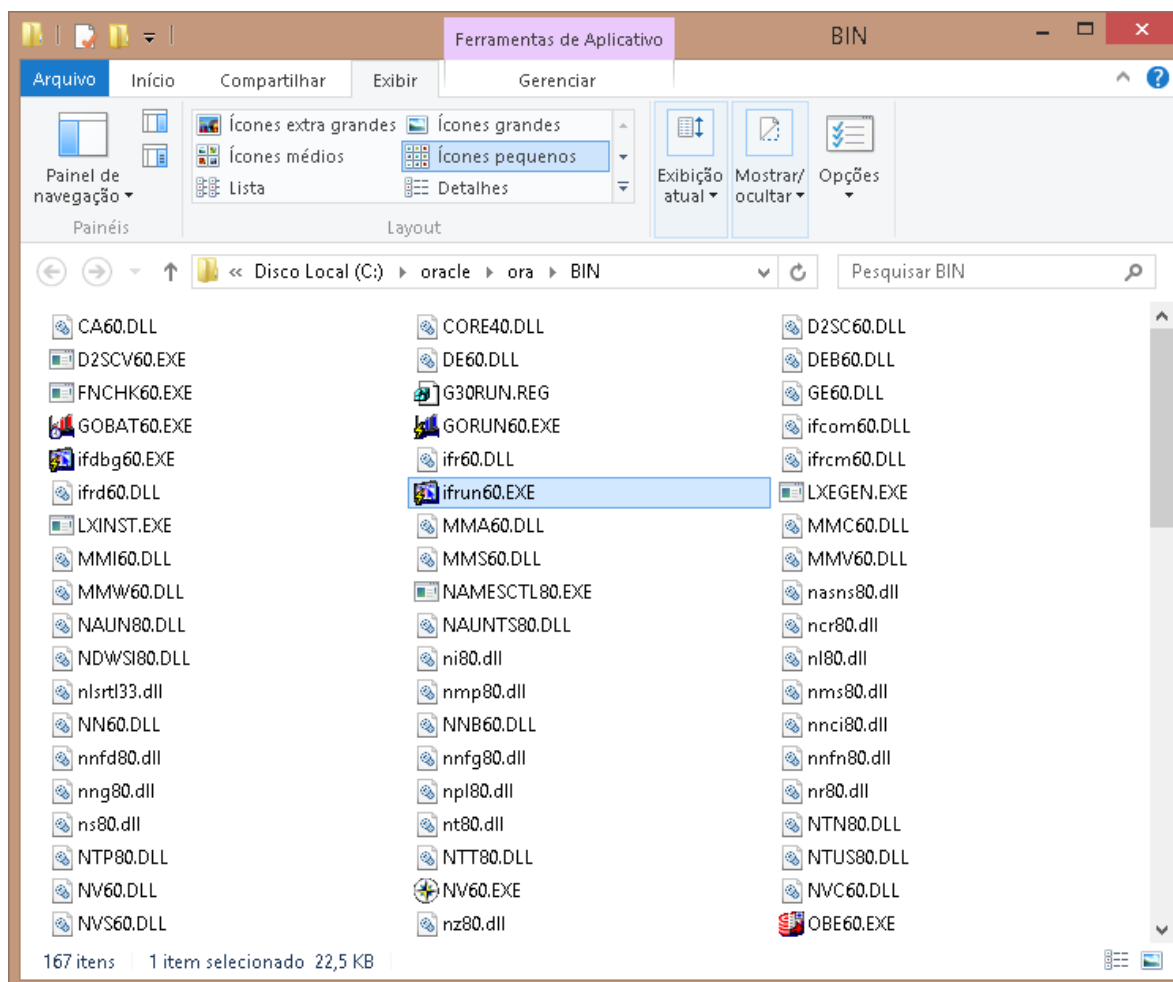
Ferramentas de Aplicativo BIN

Arquivo Início Compartilhar Exibir Gerenciar

Painel de navegação
Painéis

Ícones extra grandes
Ícones grandes
Ícones médios
Ícones pequenos
Lista
Detalhes
Layout

Exibição atual
Mostrar/ocultar
Opções

« Disco Local (C:) ▸ oracle ▸ ora ▸ BIN

Pesquisar BIN

CA60.DLL
D2SCV60.EXE
FNCHK60.EXE
GOBAT60.EXE
ifdbg60.EXE
ifrd60.DLL
LXINST.EXE
MMI60.DLL
MMW60.DLL
NAUN80.DLL
NDWSI80.DLL
nlsrtl33.dll
NN60.DLL
nnfd80.dll
nng80.dll
ns80.dll
NTP80.DLL
NV60.DLL
NVS60.DLL

CORE40.DLL
DE60.DLL
G30RUN.REG
GORUN60.EXE
ifr60.DLL
ifrun60.EXE
MMA60.DLL
MMS60.DLL
NAMESCTL80.EXE
NAUNTS80.DLL
ni80.dll
nmp80.dll
NNB60.DLL
nnfg80.dll
npl80.dll
nt80.dll
NTT80.DLL
NV60.EXE
nz80.dll

D2SC60.DLL
DEB60.DLL
GE60.DLL
ifcom60.DLL
ifrcm60.DLL
LXEGEN.EXE
MMC60.DLL
MMV60.DLL
nasns80.dll
ncr80.dll
nl80.dll
nms80.dll
nnci80.dll
nnfn80.dll
nr80.dll
NTN80.DLL
NTUS80.DLL
NVC60.DLL
OBE60.EXE

167 itens 1 item selecionado 22,5 KB